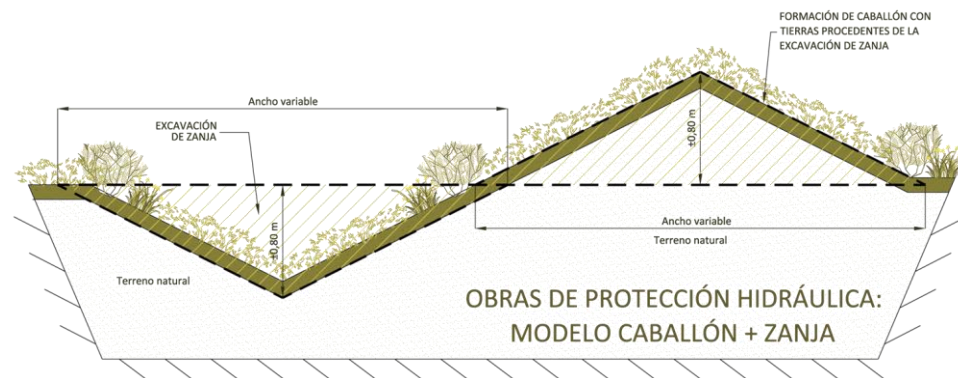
FORMACIÓN DE CABALLÓN CON TIERRAS PROCEDENTES DE LA EXCAVACIÓN DE ZANJA

Ancho variable

EXCAVACIÓN DE ZANJA

±0,80 m

±0,80 m

Ancho variable

Terreno natural

Terreno natural

OBRAS DE PROTECCIÓN HIDRÁULICA: MODELO CABALLÓN + ZANJA